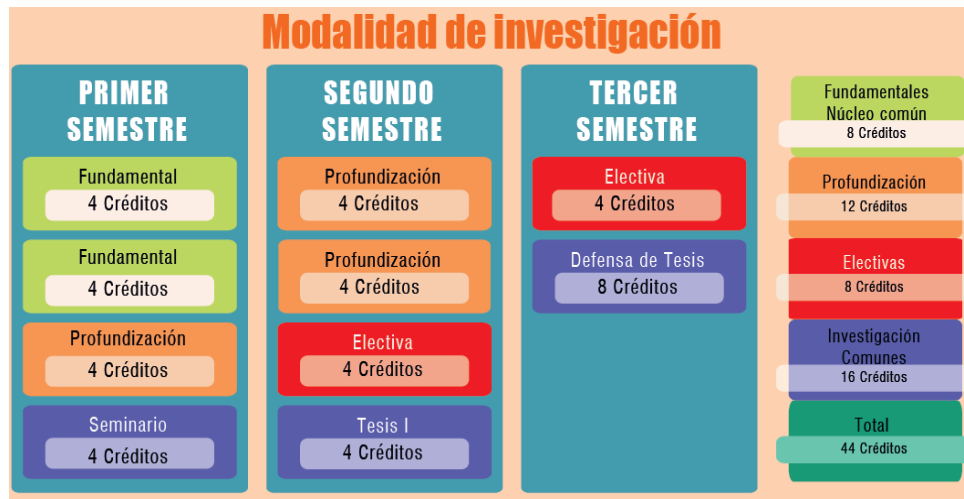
Modalidad de investigación

PRIMER SEMESTRE

Fundamental
4 Créditos

Fundamental
4 Créditos

Profundización
4 Créditos

Seminario
4 Créditos

SEGUNDO SEMESTRE

Profundización
4 Créditos

Profundización
4 Créditos

Electiva
4 Créditos

Tesis I
4 Créditos

TERCER SEMESTRE

Electiva
4 Créditos

Defensa de Tesis
8 Créditos

Fundamentales Núcleo común
8 Créditos

Profundización
12 Créditos

Electivas
8 Créditos

Investigación Comunes
16 Créditos

Total
44 Créditos